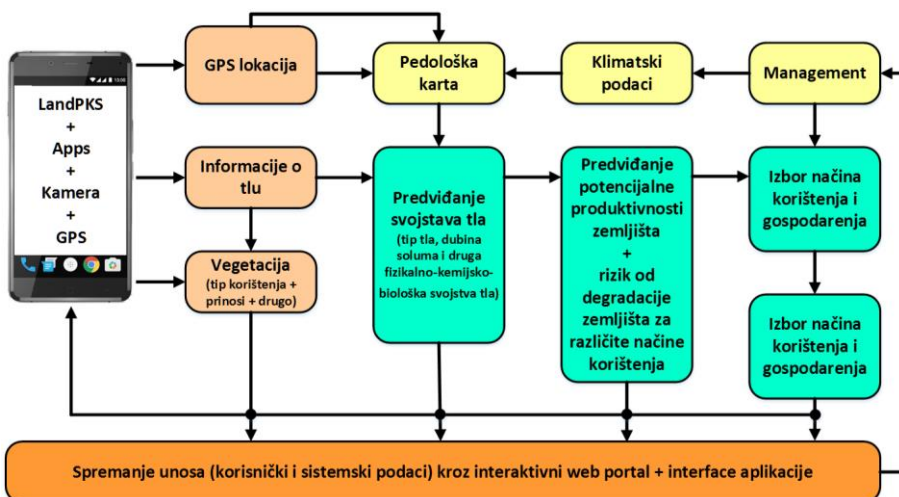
LandPKS
+
Apps
+
Kamera
+
GPS

GPS lokacija

Pedološka karta

Klimatski podaci

Management

Informacije o tlu

Vegetacija
(tip korištenja + prinosi + drugo)

Predviđanje svojstava tla
(tip tla, dubina soluma i druga fizikalno-kemijsko-biološka svojstva tla)

Predviđanje potencijalne produktivnosti zemljišta
+
rizik od degradacije zemljišta za različite načine korištenja

Izbor načina korištenja i gospodarenja

Izbor načina korištenja i gospodarenja

Spremanje unosa (korisnički i sistemski podaci) kroz interaktivni web portal + interface aplikacije